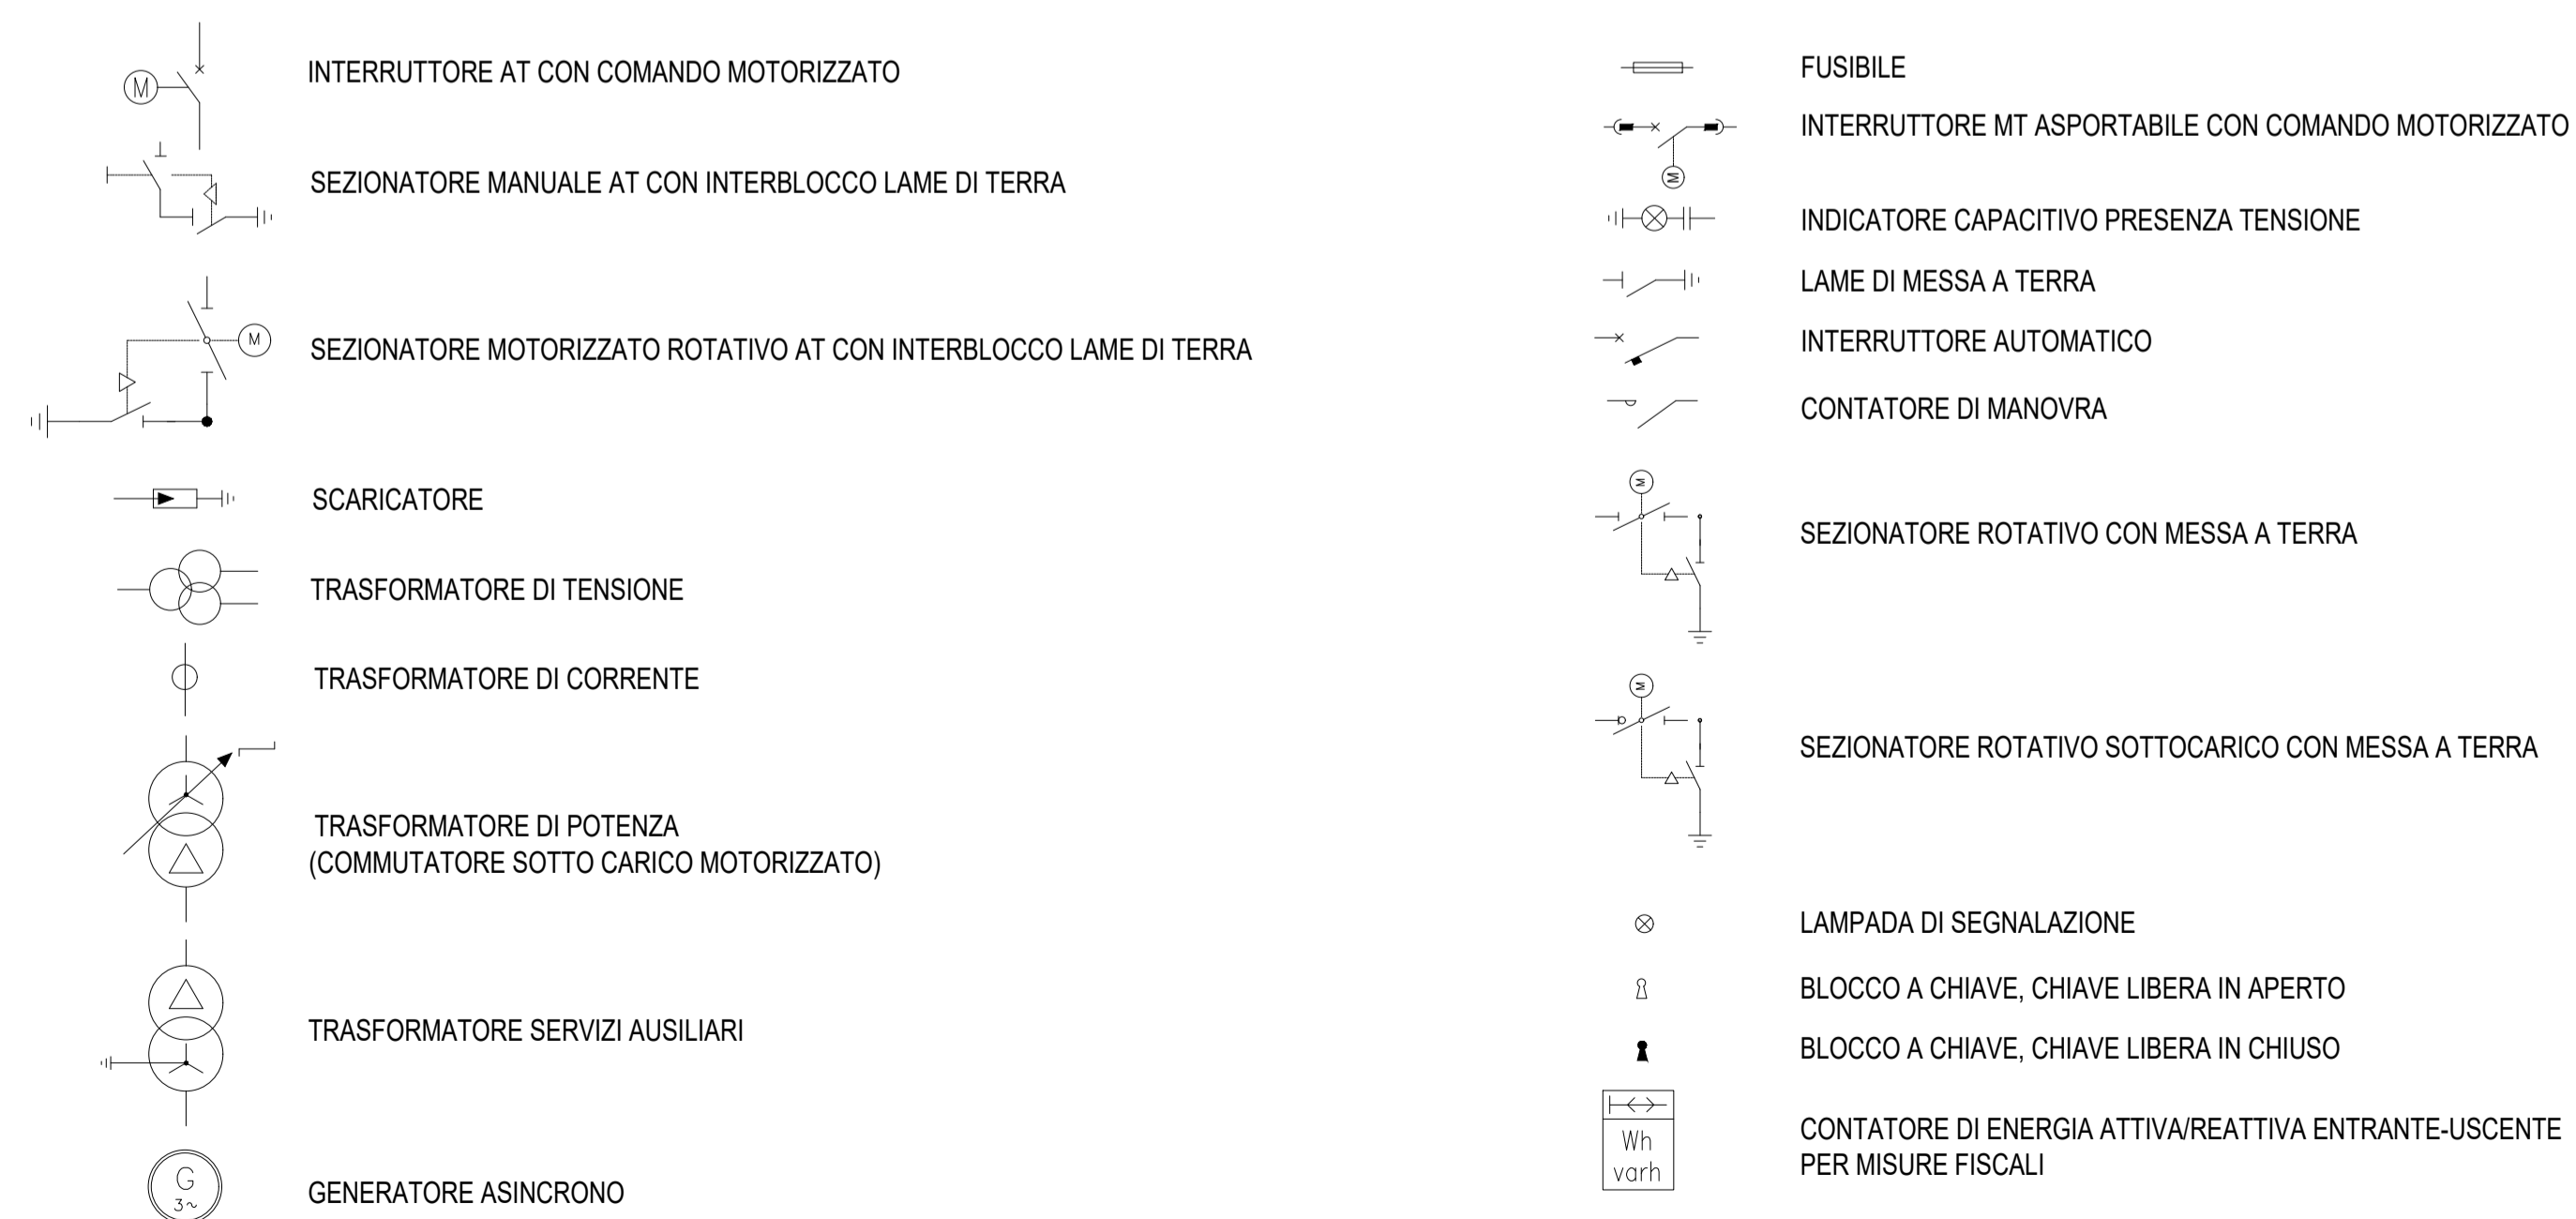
M

INTERRUTTORE AT CON COMANDO MOTORIZZATO

SEZIONATORE MANUALE AT CON INTERBLOCCO LAME DI TERRA

M

SEZIONATORE MOTORIZZATO ROTATIVO AT CON INTERBLOCCO LAME DI TERRA

SCARICATORE

TRASFORMATORE DI TENSIONE

TRASFORMATORE DI CORRENTE

TRASFORMATORE DI POTENZA
(COMMUTATORE SOTTO CARICO MOTORIZZATO)

TRASFORMATORE SERVIZI AUSILIARI

G
3~

GENERATORE ASINCRONO

FUSIBILE

M

INTERRUTTORE MT ASPORTABILE CON COMANDO MOTORIZZATO

INDICATORE CAPACITIVO PRESENZA TENSIONE

LAME DI MESSA A TERRA

INTERRUTTORE AUTOMATICO

CONTATORE DI MANOVRA

M

SEZIONATORE ROTATIVO CON MESSA A TERRA

M

SEZIONATORE ROTATIVO SOTTOCARICO CON MESSA A TERRA

LAMPADA DI SEGNALAZIONE

BLOCCO A CHIAVE, CHIAVE LIBERA IN APERTO

BLOCCO A CHIAVE, CHIAVE LIBERA IN CHIUSO

Wh
varh

CONTATORE DI ENERGIA ATTIVA/REATTIVA ENTRANTE-USCENTE PER MISURE FISCALI